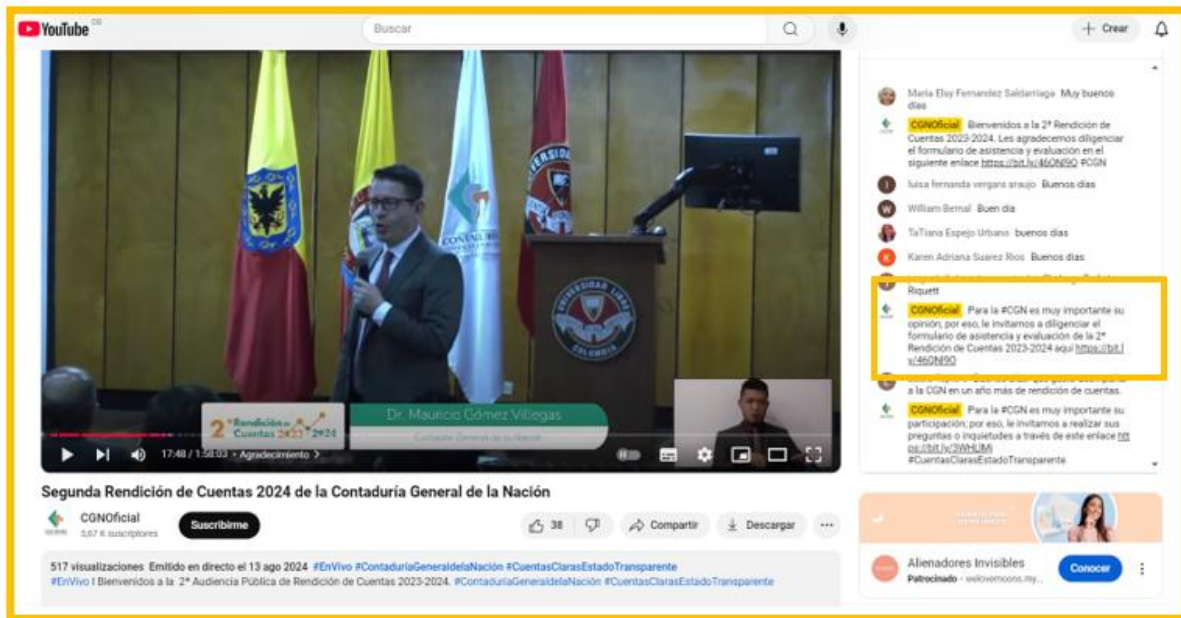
YouTube CO

Buscar

+ Crear

María Elsy Fernandez Saldarriaga Muy buenos días

CGNOficial Bienvenidos a la 2ª Rendición de Cuentas 2023-2024. Les agradecemos diligenciar el formulario de asistencia y evaluación en el siguiente enlace https://bit.ly/46ONI9O #CGN

luisa fernanda vergara araujo Buenos días

William Bernal Buen día

TaTiana Espejo Urbano buenos días

Karen Adriana Suarez Rios Buenos días

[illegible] Riquett

CGNOficial Para la #CGN es muy importante su opinión; por eso, le invitamos a diligenciar el formulario de asistencia y evaluación de la 2ª Rendición de Cuentas 2023-2024 aquí https://bit.ly/46ONI9O

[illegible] a la CGN en un año más de rendición de cuentas.

CGNOficial Para la #CGN es muy importante su participación; por eso, le invitamos a realizar sus preguntas o inquietudes a través de este enlace https://bit.ly/3WHLIMI #CuentasClarasEstadoTransparente

2ª Rendición de Cuentas 2023 2024

Dr. Mauricio Gómez Villegas
Contador General de la Nación

17:48 / 1:58:03 • Agradecimiento >

Segunda Rendición de Cuentas 2024 de la Contaduría General de la Nación

CGNOficial
3,67 k suscriptores

Suscribirme

38

Compartir

Descargar

517 visualizaciones Emitido en directo el 13 ago 2024 #EnVivo #ContaduriaGeneraldelaNación #CuentasClarasEstadoTransparente
#EnVivo | Bienvenidos a la 2ª Audiencia Pública de Rendición de Cuentas 2023-2024. #ContaduriaGeneraldelaNación #CuentasClarasEstadoTransparente

Alienadores Invisibles
Patrocinado · welovemoons.my...

Conocer